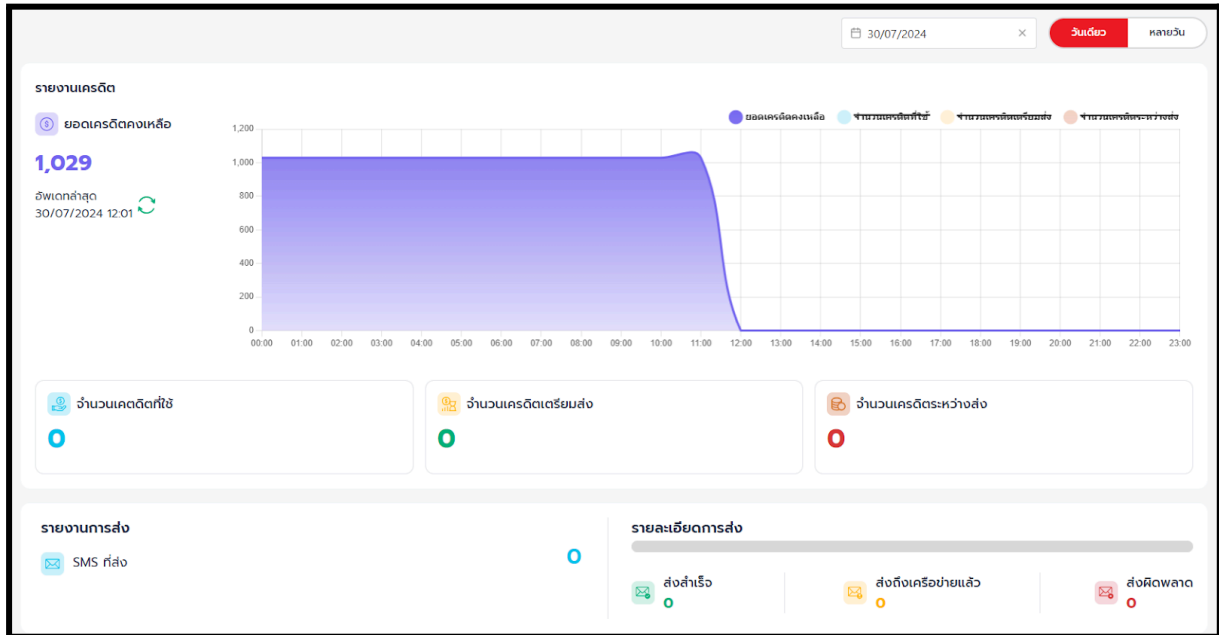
30/07/2024 ×

วันเดียว หลายวัน

รายงานเครดิต

ยอดเครดิตคงเหลือ

1,029

อัพเดทล่าสุด
30/07/2024 12:01

ยอดเครดิตคงเหลือ จำนวนเครดิตที่ใช้ จำนวนเครดิตเตรียมส่ง จำนวนเครดิตระหว่างส่ง

1,200
1,000
800
600
400
200
0

00:00 01:00 02:00 03:00 04:00 05:00 06:00 07:00 08:00 09:00 10:00 11:00 12:00 13:00 14:00 15:00 16:00 17:00 18:00 19:00 20:00 21:00 22:00 23:00

จำนวนเคดดิตที่ใช้
0

จำนวนเครดิตเตรียมส่ง
0

จำนวนเครดิตระหว่างส่ง
0

รายงานการส่ง

SMS ที่ส่ง
0

รายละเอียดการส่ง

ส่งสำเร็จ
0

ส่งถึงเครือข่ายแล้ว
0

ส่งผิดพลาด
0